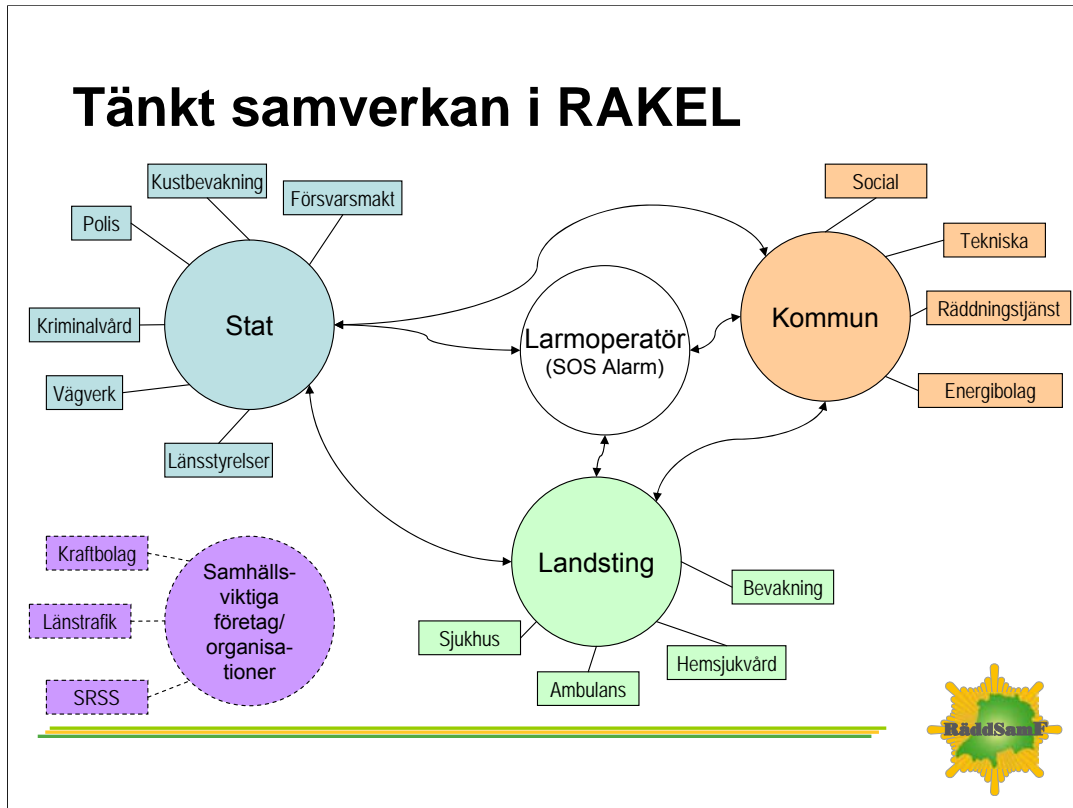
Tänkt samverkan i RAKEL

Kustbevakning

Polis

Försvarsmakt

Kriminalvård

Stat

Vägverk

Länsstyrelser

Larmoperatör
(SOS Alarm)

Social

Tekniska

Kommun

Räddningstjänst

Energibolag

Landsting

Bevakning

Sjukhus

Ambulans

Hemsjukvård

Kraftbolag

Länstrafik

SRSS

Samhälls-viktiga företag/organisa-tioner

RäddSamF